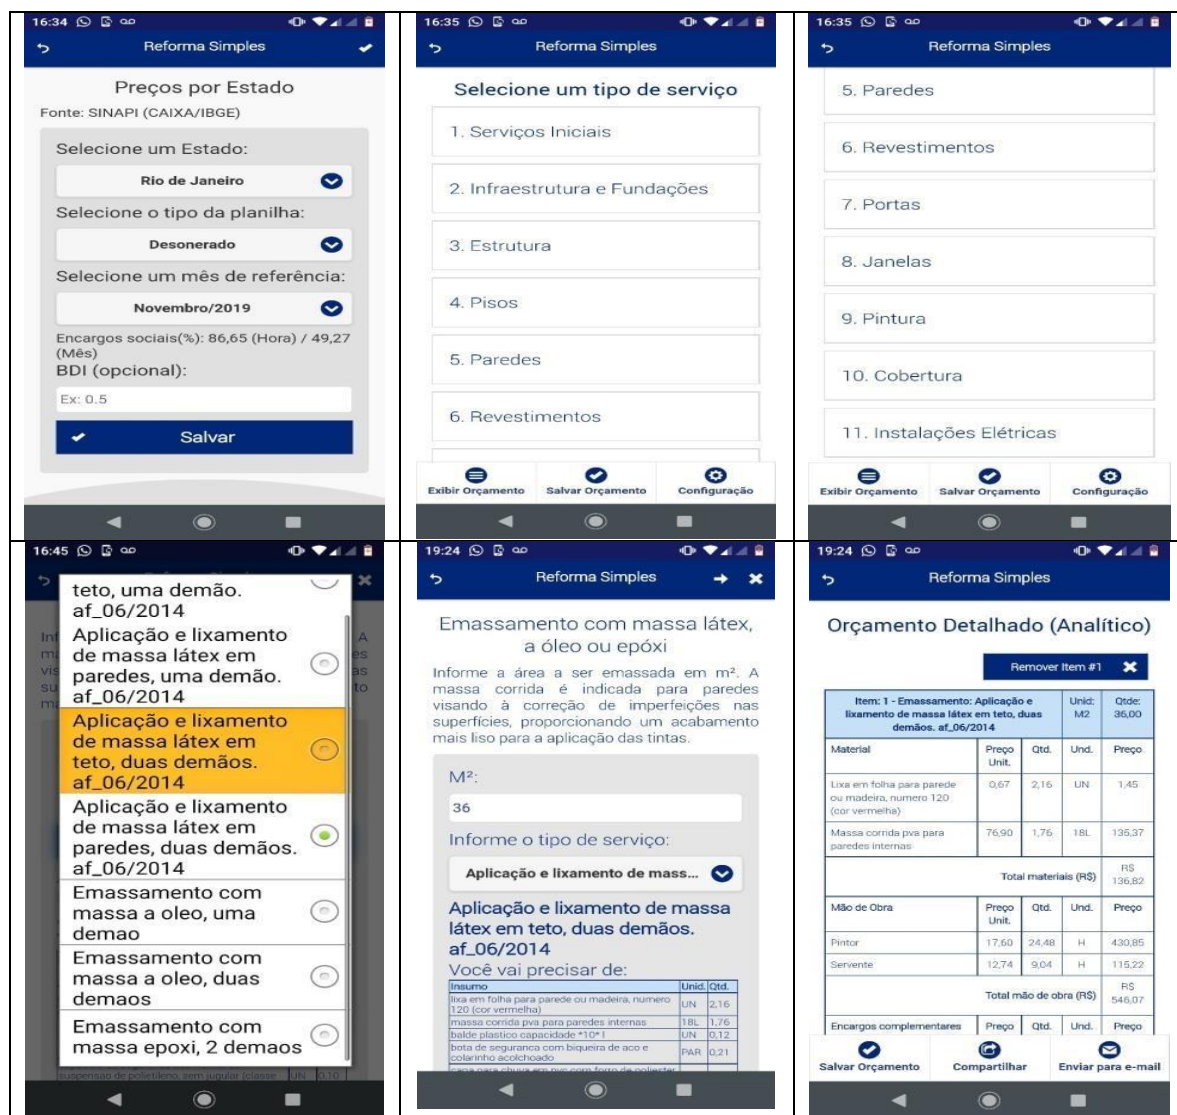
16:34

Reforma Simples

Preços por Estado

Fonte: SINAPI (CAIXA/IBGE)

Selecione um Estado:

Rio de Janeiro

Selecione o tipo da planilha:

Desonerado

Selecione um mês de referência:

Novembro/2019

Encargos sociais(%): 86,65 (Hora) / 49,27 (Mês)

BDI (opcional):

Ex: 0.5

Salvar

16:35

Reforma Simples

Selecione um tipo de serviço

1. Serviços Iniciais

2. Infraestrutura e Fundações

3. Estrutura

4. Pisos

5. Paredes

6. Revestimentos

Exibir Orçamento Salvar Orçamento Configuração

16:35

Reforma Simples

5. Paredes

6. Revestimentos

7. Portas

8. Janelas

9. Pintura

10. Cobertura

11. Instalações Elétricas

Exibir Orçamento Salvar Orçamento Configuração

16:45

teto, uma demão. af_06/2014

Aplicação e lixamento de massa látex em paredes, uma demão. af_06/2014

Aplicação e lixamento de massa látex em teto, duas demãos. af_06/2014

Aplicação e lixamento de massa látex em paredes, duas demãos. af_06/2014

Emassamento com massa a oleo, uma demao

Emassamento com massa a oleo, duas demaos

Emassamento com massa epoxi, 2 demaos

suspensao de polietileno, sem jugular (classe UN 0,10

19:24

Reforma Simples

Emassamento com massa látex, a óleo ou epóxi

Informe a área a ser emassada em m². A massa corrida é indicada para paredes visando à correção de imperfeições nas superfícies, proporcionando um acabamento mais liso para a aplicação das tintas.

M²:

36

Informe o tipo de serviço:

Aplicação e lixamento de mass...

Aplicação e lixamento de massa látex em teto, duas demãos. af_06/2014

Você vai precisar de:

| Insumo | Unid. | Qtd. |
|---|---|---|
| lixa em folha para parede ou madeira, numero 120 (cor vermelha) | UN | 2,16 |
| massa corrida pva para paredes internas | 18L | 1,76 |
| balde plastico capacidade *10* l | UN | 0,12 |
| bota de seguranca com biqueira de aco e colarinho acolchoado | PAR | 0,21 |
| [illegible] | | |

19:24

Reforma Simples

Orçamento Detalhado (Analítico)

Remover Item #1

| Item: 1 - Emassamento: Aplicação e lixamento de massa látex em teto, duas demãos. af_06/2014 | | Unid: M2 | | Qtde: 36,00 |
|---|---|---|---|---|
| Material | Preço Unit. | Qtd. | Und. | Preço |
| Lixa em folha para parede ou madeira, numero 120 (cor vermelha) | 0,67 | 2,16 | UN | 1,45 |
| Massa corrida pva para paredes internas | 76,90 | 1,76 | 18L | 135,37 |
| Total materiais (R$) | | | | R$ 136,82 |
| Mão de Obra | Preço Unit. | Qtd. | Und. | Preço |
| Pintor | 17,60 | 24,48 | H | 430,85 |
| Servente | 12,74 | 9,04 | H | 115,22 |
| Total mão de obra (R$) | | | | R$ 546,07 |
| Encargos complementares | Preço | Qtd. | Und. | Preço |

Salvar Orçamento Compartilhar Enviar para e-mail